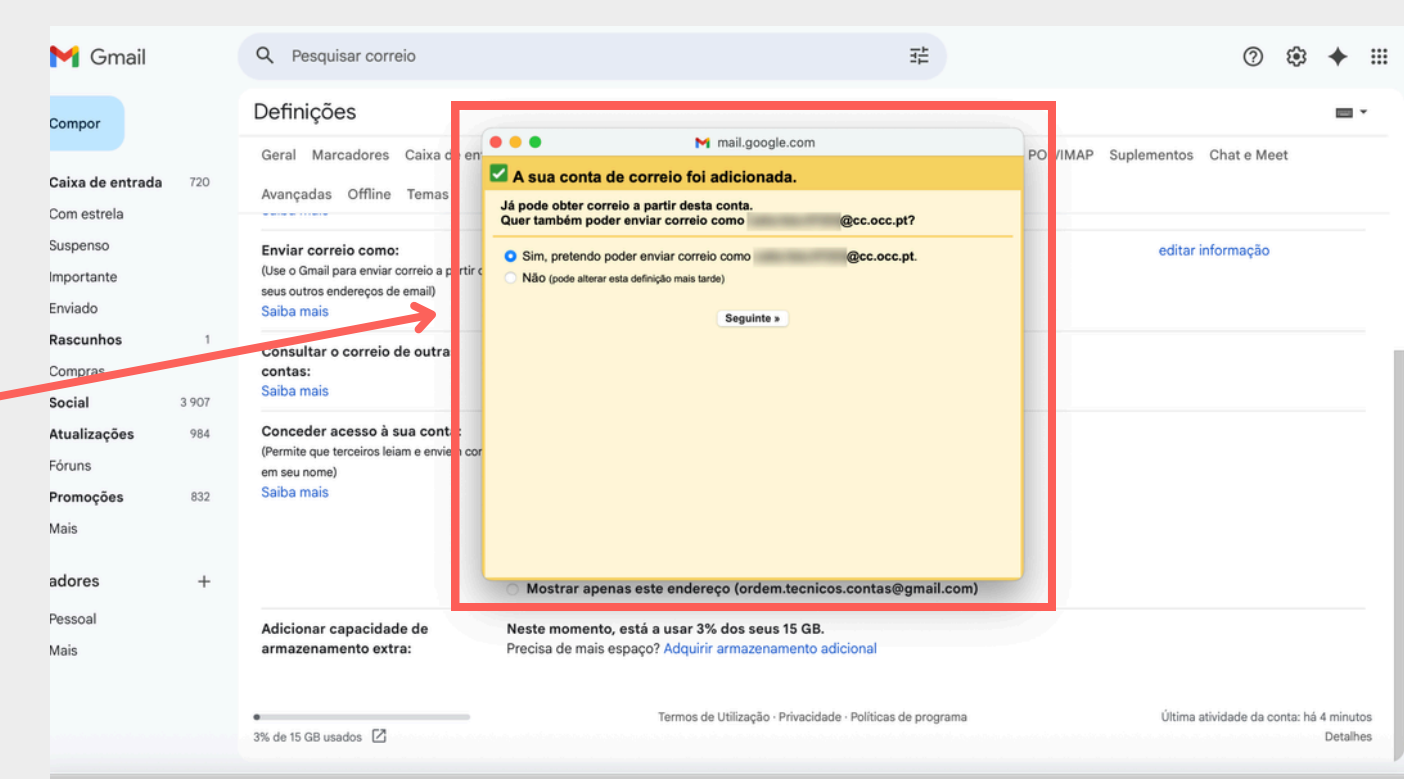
Gmail

Pesquisar correio

Compor

Caixa de entrada 720
Com estrela
Suspenso
Importante
Enviado
Rascunhos 1
Compras
Social 3 907
Atualizações 984
Fóruns
Promoções 832
Mais

adores +
Pessoal
Mais

Definições

Geral Marcadores Caixa de en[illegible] POP/IMAP Suplementos Chat e Meet

Avançadas Offline Temas

Enviar correio como:
(Use o Gmail para enviar correio a partir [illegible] seus outros endereços de email)
Saiba mais

editar informação

Consultar o correio de outra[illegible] contas:
Saiba mais

Conceder acesso à sua conta:
(Permite que terceiros leiam e envie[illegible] em seu nome)
Saiba mais

mail.google.com

A sua conta de correio foi adicionada.

Já pode obter correio a partir desta conta.
Quer também poder enviar correio como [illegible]@cc.occ.pt?

Sim, pretendo poder enviar correio como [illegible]@cc.occ.pt.
Não (pode alterar esta definição mais tarde)

Seguinte »

Mostrar apenas este endereço (ordem.tecnicos.contas@gmail.com)

Adicionar capacidade de armazenamento extra:
Neste momento, está a usar 3% dos seus 15 GB.
Precisa de mais espaço? Adquirir armazenamento adicional

3% de 15 GB usados

Termos de Utilização · Privacidade · Políticas de programa

Última atividade da conta: há 4 minutos
Detalhes